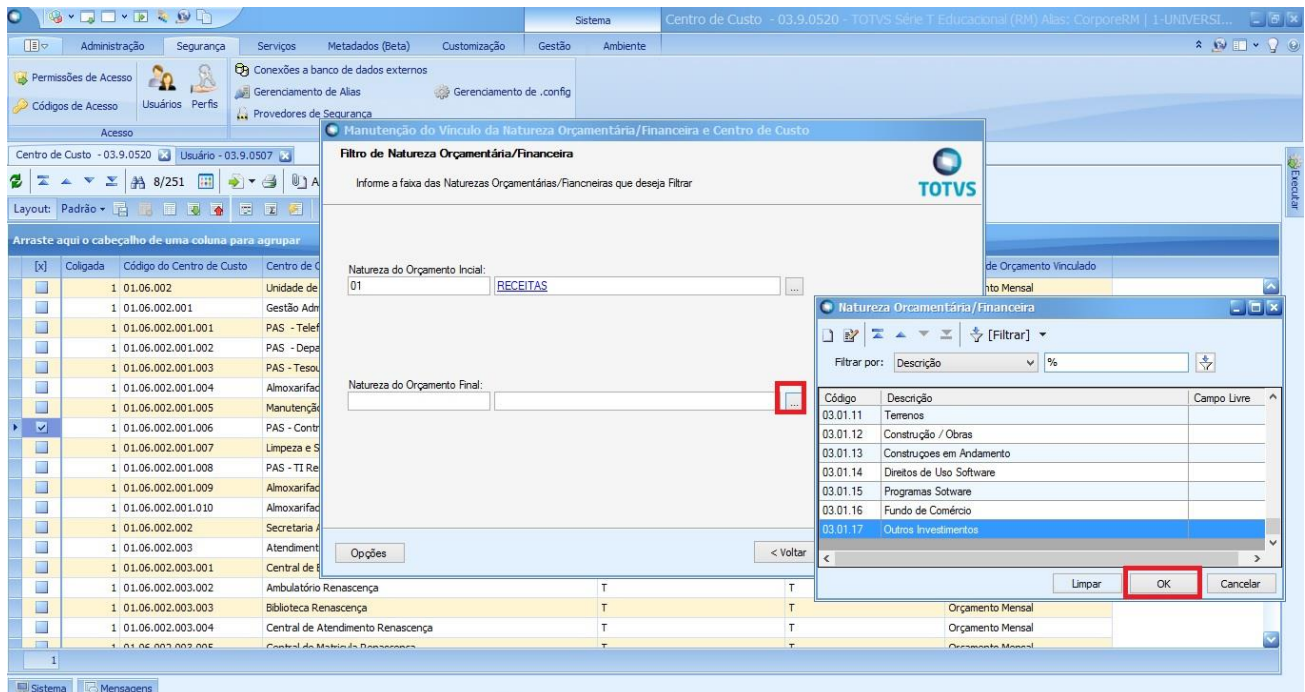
Sistema
Centro de Custo - 03.9.0520 - TOTVS Série T Educacional (RM) Alias: CorporeRM | 1-UNIVERSI...

Administração Segurança Serviços Metadados (Beta) Customização Gestão Ambiente

Permissões de Acesso
Códigos de Acesso
Usuários Perfis
Acesso
Conexões a banco de dados externos
Gerenciamento de Alias
Gerenciamento de .config
Provedores de Segurança

Centro de Custo - 03.9.0520 Usuário - 03.9.0507
8/251
Layout: Padrão
Executar

Arraste aqui o cabeçalho de uma coluna para agrupar

| [x] | Coligada | Código do Centro de Custo | Centro de C | | | de Orçamento Vinculado |
|---|---|---|---|---|---|---|
| | 1 | 01.06.002 | Unidade de | | | nto Mensal |
| | 1 | 01.06.002.001 | Gestão Adm | | | |
| | 1 | 01.06.002.001.001 | PAS - Telef | | | |
| | 1 | 01.06.002.001.002 | PAS - Depa | | | |
| | 1 | 01.06.002.001.003 | PAS - Tesou | | | |
| | 1 | 01.06.002.001.004 | Almoxarifad | | | |
| | 1 | 01.06.002.001.005 | Manutençã | | | |
| ☑ | 1 | 01.06.002.001.006 | PAS - Contr | | | |
| | 1 | 01.06.002.001.007 | Limpeza e S | | | |
| | 1 | 01.06.002.001.008 | PAS - TI Re | | | |
| | 1 | 01.06.002.001.009 | Almoxarifad | | | |
| | 1 | 01.06.002.001.010 | Almoxarifad | | | |
| | 1 | 01.06.002.002 | Secretaria | | | |
| | 1 | 01.06.002.003 | Atendiment | | | |
| | 1 | 01.06.002.003.001 | Central de | | | |
| | 1 | 01.06.002.003.002 | Ambulatório Renascença | T | T | |
| | 1 | 01.06.002.003.003 | Biblioteca Renascença | T | T | Orçamento Mensal |
| | 1 | 01.06.002.003.004 | Central de Atendimento Renascença | T | T | Orçamento Mensal |
| | 1 | 01.06.002.003.005 | Central de Matrícula Renascença | T | T | Orçamento Mensal |

1

Manutenção do Vínculo da Natureza Orçamentária/Financeira e Centro de Custo
Filtro de Natureza Orçamentária/Financeira
Informe a faixa das Naturezas Orçamentárias/Fiancneiras que deseja Filtrar
TOTVS
Natureza do Orçamento Incial:
01 RECEITAS
Natureza do Orçamento Final:
Opções
< Voltar

Natureza Orcamentária/Financeira
[Filtrar]
Filtrar por: Descrição %

| Código | Descrição | Campo Livre |
|---|---|---|
| 03.01.11 | Terrenos | |
| 03.01.12 | Construção / Obras | |
| 03.01.13 | Construçoes em Andamento | |
| 03.01.14 | Direitos de Uso Software | |
| 03.01.15 | Programas Sotware | |
| 03.01.16 | Fundo de Comércio | |
| 03.01.17 | Outros Investimentos | |

Limpar OK Cancelar

Sistema Mensagens